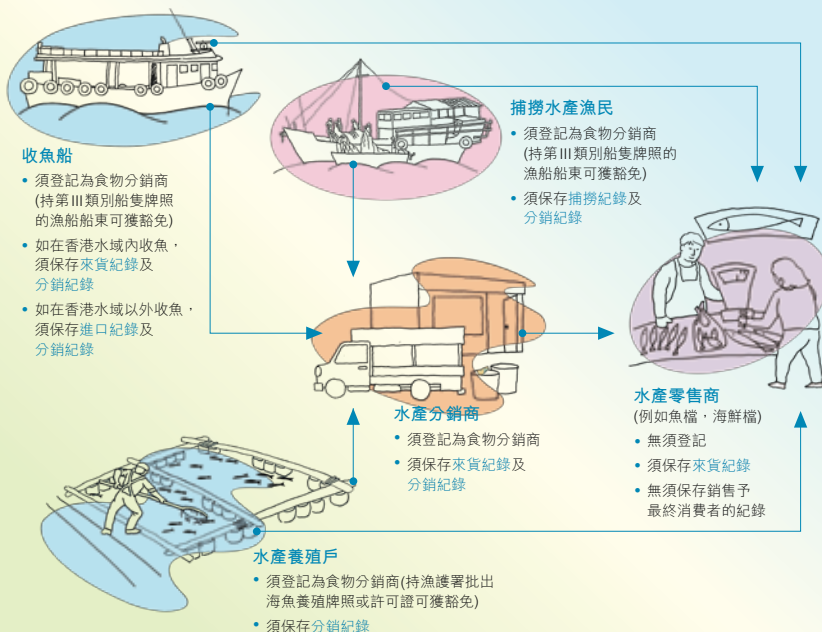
收魚船
• 須登記為食物分銷商（持第III類別船隻牌照的漁船船東可獲豁免）
• 如在香港水域內收魚，須保存來貨紀錄及分銷紀錄
• 如在香港水域以外收魚，須保存進口紀錄及分銷紀錄

捕撈水產漁民
• 須登記為食物分銷商（持第III類別船隻牌照的漁船船東可獲豁免）
• 須保存捕撈紀錄及分銷紀錄

水產分銷商
• 須登記為食物分銷商
• 須保存來貨紀錄及分銷紀錄

水產零售商
(例如魚檔，海鮮檔)
• 無須登記
• 須保存來貨紀錄
• 無須保存銷售予最終消費者的紀錄

水產養殖戶
• 須登記為食物分銷商(持漁護署批出海魚養殖牌照或許可證可獲豁免)
• 須保存分銷紀錄